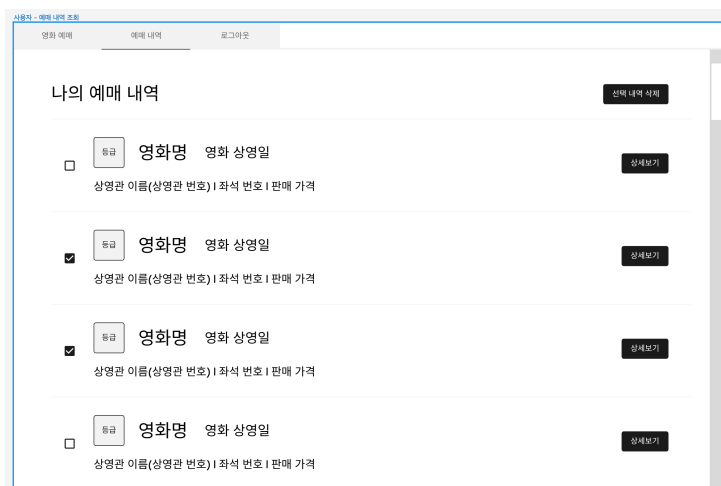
사용자 - 예매 내역 조회

영화 예매
예매 내역
로그아웃

나의 예매 내역

선택 내역 삭제

등급 영화명 영화 상영일

상세보기

상영관 이름(상영관 번호) | 좌석 번호 | 판매 가격

등급 영화명 영화 상영일

상세보기

상영관 이름(상영관 번호) | 좌석 번호 | 판매 가격

등급 영화명 영화 상영일

상세보기

상영관 이름(상영관 번호) | 좌석 번호 | 판매 가격

등급 영화명 영화 상영일

상세보기

상영관 이름(상영관 번호) | 좌석 번호 | 판매 가격